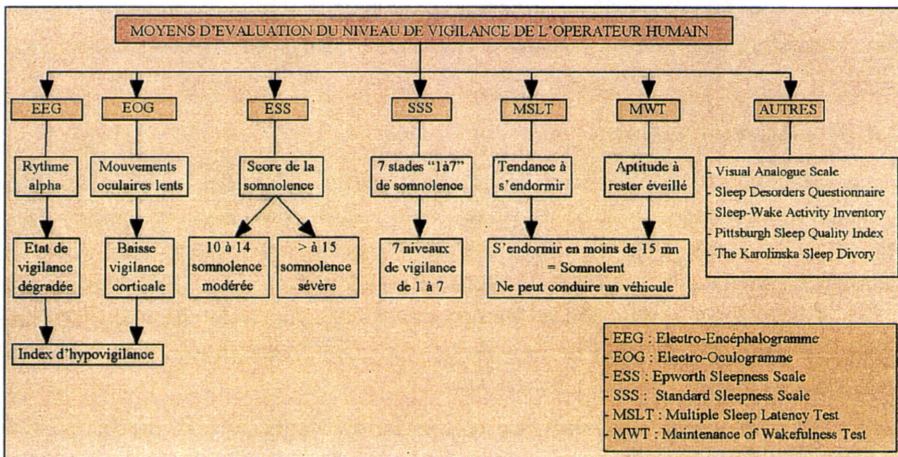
MOYENS D'EVALUATION DU NIVEAU DE VIGILANCE DE L'OPERATEUR HUMAIN

EEG

Rythme alpha

Etat de vigilance dégradée

EOG

Mouvements oculaires lents

Baisse vigilance corticale

Index d'hypovigilance

ESS

Score de la somnolence

10 à 14 somnolence modérée

> à 15 somnolence sévère

SSS

7 stades "1à7" de somnolence

7 niveaux de vigilance de 1 à 7

MSLT

Tendance à s'endormir

MWT

Aptitude à rester éveillé

S'endormir en moins de 15 mn = Somnolent
Ne peut conduire un véhicule

AUTRES

Visual Analogue Scale
Sleep Desorders Questionnaire
Sleep-Wake Activity Inventory
Pittsburgh Sleep Quality Index
The Karolinska Sleep Divory

EEG : Electro-Encéphalogramme
EOG : Electro-Oculogramme
ESS : Epworth Sleepness Scale
SSS : Standard Sleepness Scale
MSLT : Multiple Sleep Latency Test
MWT : Maintenance of Wakefulness Test